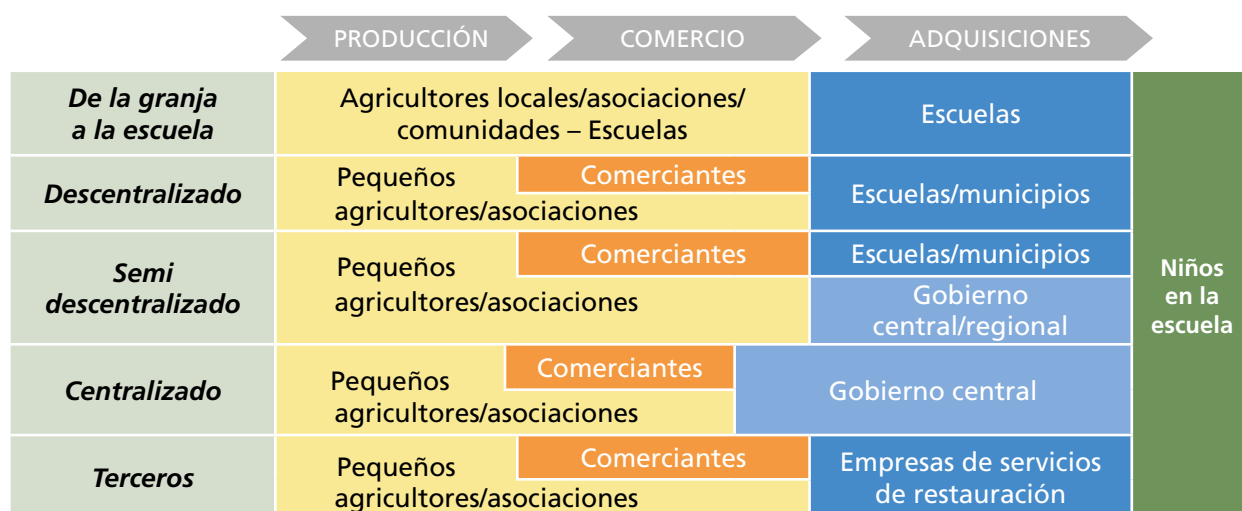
PRODUCCIÓN | COMERCIO | ADQUISICIONES

| | PRODUCCIÓN | COMERCIO | ADQUISICIONES | |
|---|---|---|---|---|
| De la granja a la escuela | Agricultores locales/asociaciones/ comunidades – Escuelas | | Escuelas | Niños en la escuela |
| Descentralizado | Pequeños agricultores/asociaciones | Comerciantes | Escuelas/municipios | |
| Semi descentralizado | Pequeños agricultores/asociaciones | Comerciantes | Escuelas/municipios<br>Gobierno central/regional | |
| Centralizado | Pequeños agricultores/asociaciones | Comerciantes | Gobierno central | |
| Terceros | Pequeños agricultores/asociaciones | Comerciantes | Empresas de servicios de restauración | |